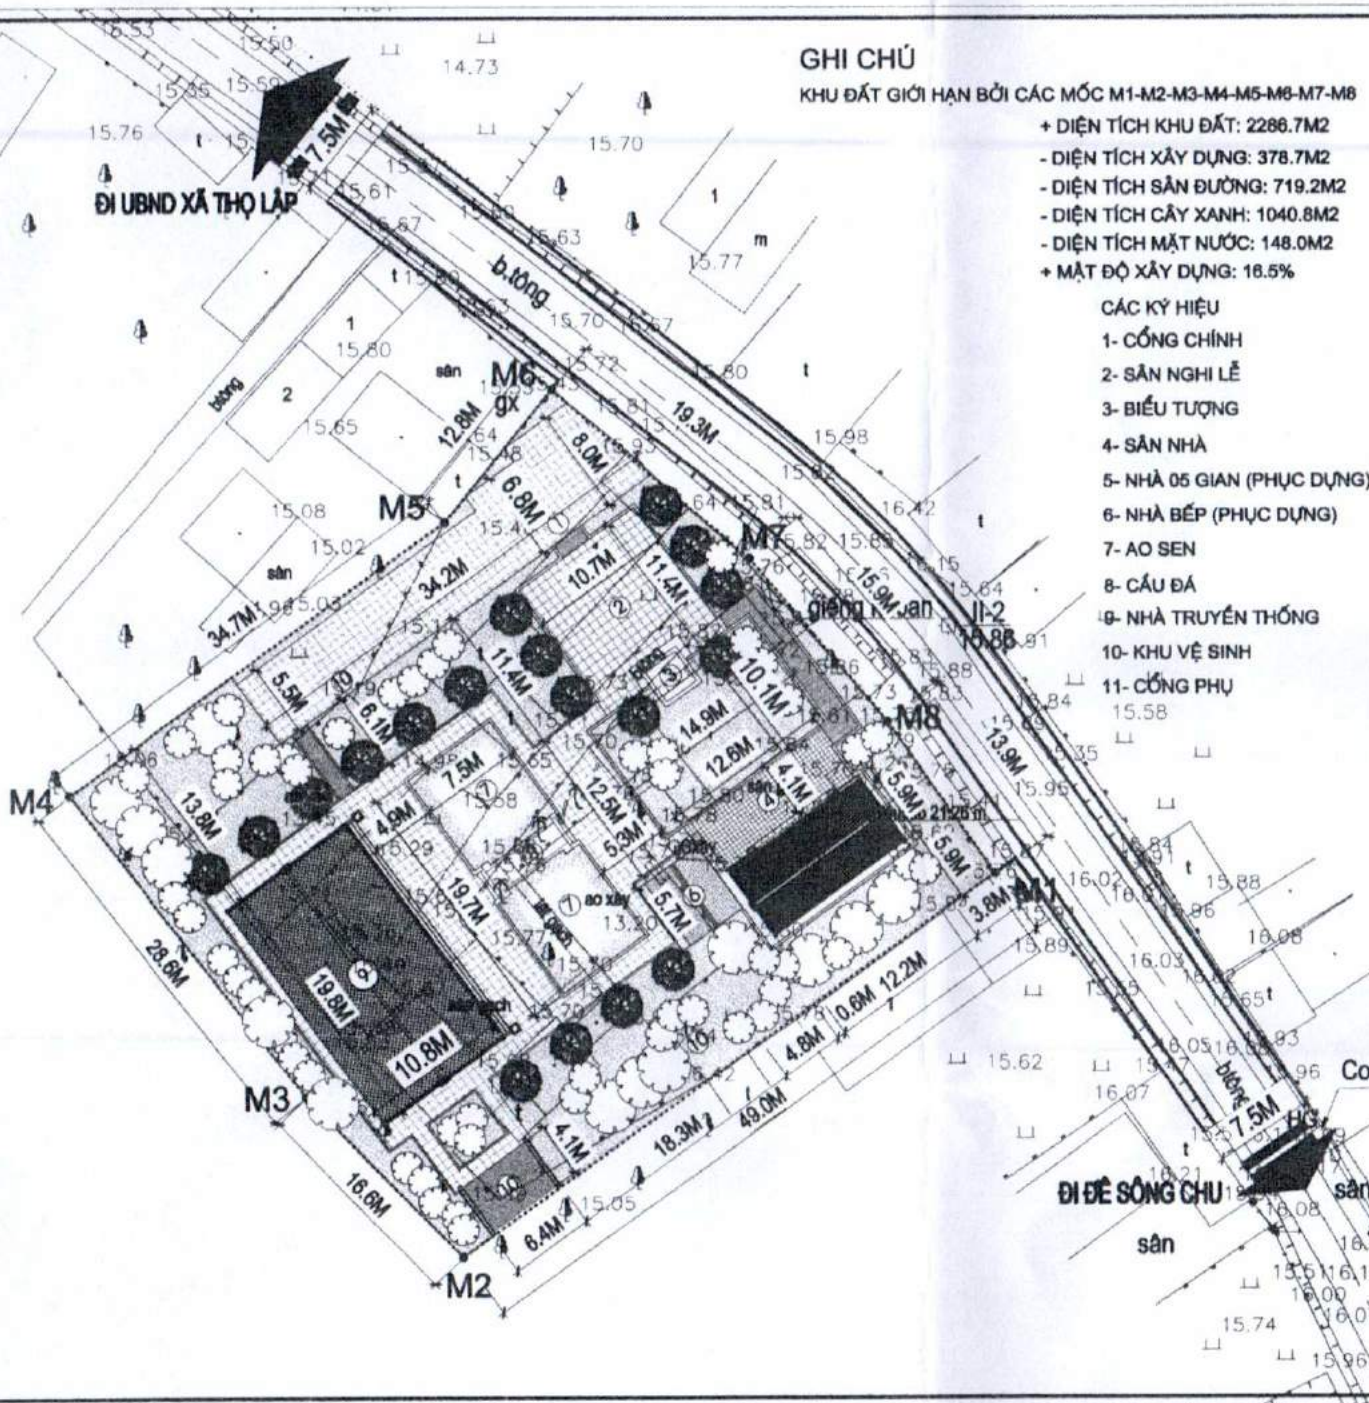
GHI CHÚ
KHU ĐẤT GIỚI HẠN BỞI CÁC MỐC M1-M2-M3-M4-M5-M6-M7-M8
+ DIỆN TÍCH KHU ĐẤT: 2286.7M2
- DIỆN TÍCH XÂY DỰNG: 378.7M2
- DIỆN TÍCH SÂN ĐƯỜNG: 719.2M2
- DIỆN TÍCH CÂY XANH: 1040.8M2
- DIỆN TÍCH MẶT NƯỚC: 148.0M2
+ MẬT ĐỘ XÂY DỰNG: 16.5%
CÁC KÝ HIỆU
1- CỔNG CHÍNH
2- SÂN NGHI LỄ
3- BIỂU TƯỢNG
4- SÂN NHÀ
5- NHÀ 05 GIAN (PHỤC DỰNG)
6- NHÀ BẾP (PHỤC DỰNG)
7- AO SEN
8- CẦU ĐÁ
9- NHÀ TRUYỀN THỐNG
10- KHU VỆ SINH
11- CỔNG PHỤ

ĐI UBND XÃ THỌ LẬP
ĐI ĐÊ SÔNG CHU
7.5M
7.5M
b.tông
b.tông
giếng khoan
M1
M2
M3
M4
M5
M6
M7
M8
HG
gx
sân
sân
sân
15.53
15.50
14.73
15.35
15.59
15.76
15.70
15.61
15.67
15.63
15.77
15.80
15.65
15.70
15.72
15.80
15.81
15.98
15.08
15.02
16.42
15.64
15.88
15.91
15.58
15.84
15.62
16.07
15.88
16.08
16.03
16.05
15.74
15.96
15.05
15.89
13.20
19.3M
12.8M
8.0M
6.8M
10.7M
11.4M
34.2M
34.7M
15.9M
10.1M
5.5M
6.1M
11.4M
14.9M
12.6M
4.1M
13.9M
5.9M
5.9M
3.8M
13.8M
7.5M
4.9M
12.5M
5.3M
19.7M
5.7M
28.6M
19.8M
10.8M
4.8M
0.6M
12.2M
49.0M
18.3M
4.1M
16.6M
6.4M
21.25 m
ao xây